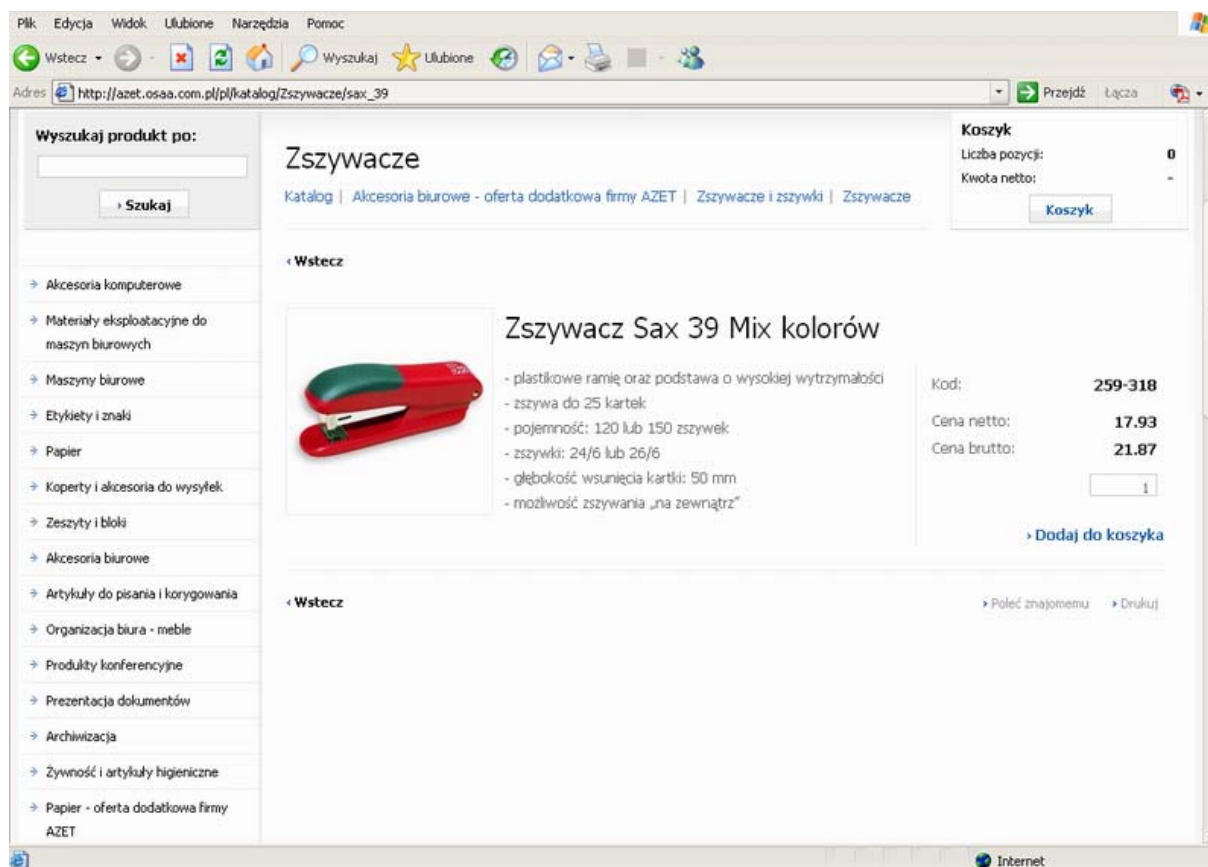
Plik Edycja Widok Ulubione Narzędzia Pomoc

Wstecz Wyszukaj Ulubione

Adres http://azet.osaa.com.pl/pl/katalog/Zszywacze/sax_39

Przejdź Łącza

Wyszukaj produkt po:

› Szukaj

→ Akcesoria komputerowe
→ Materiały eksploatacyjne do maszyn biurowych
→ Maszyny biurowe
→ Etykiety i znaki
→ Papier
→ Koperty i akcesoria do wysyłek
→ Zeszyty i bloki
→ Akcesoria biurowe
→ Artykuły do pisania i korygowania
→ Organizacja biura - meble
→ Produkty konferencyjne
→ Prezentacja dokumentów
→ Archiwizacja
→ Żywność i artykuły higieniczne
→ Papier - oferta dodatkowa firmy AZET

Zszywacze

Katalog | Akcesoria biurowe - oferta dodatkowa firmy AZET | Zszywacze i zszywki | Zszywacze

Koszyk
Liczba pozycji: 0
Kwota netto: -
Koszyk

‹ Wstecz

Zszywacz Sax 39 Mix kolorów

- plastikowe ramię oraz podstawa o wysokiej wytrzymałości
- zszywa do 25 kartek
- pojemność: 120 lub 150 zszywek
- zszywki: 24/6 lub 26/6
- głębokość wsunięcia kartki: 50 mm
- możliwość zszywania „na zewnątrz"

Kod: 259-318
Cena netto: 17.93
Cena brutto: 21.87
1

› Dodaj do koszyka

‹ Wstecz

› Poleć znajomemu › Drukuj

Internet